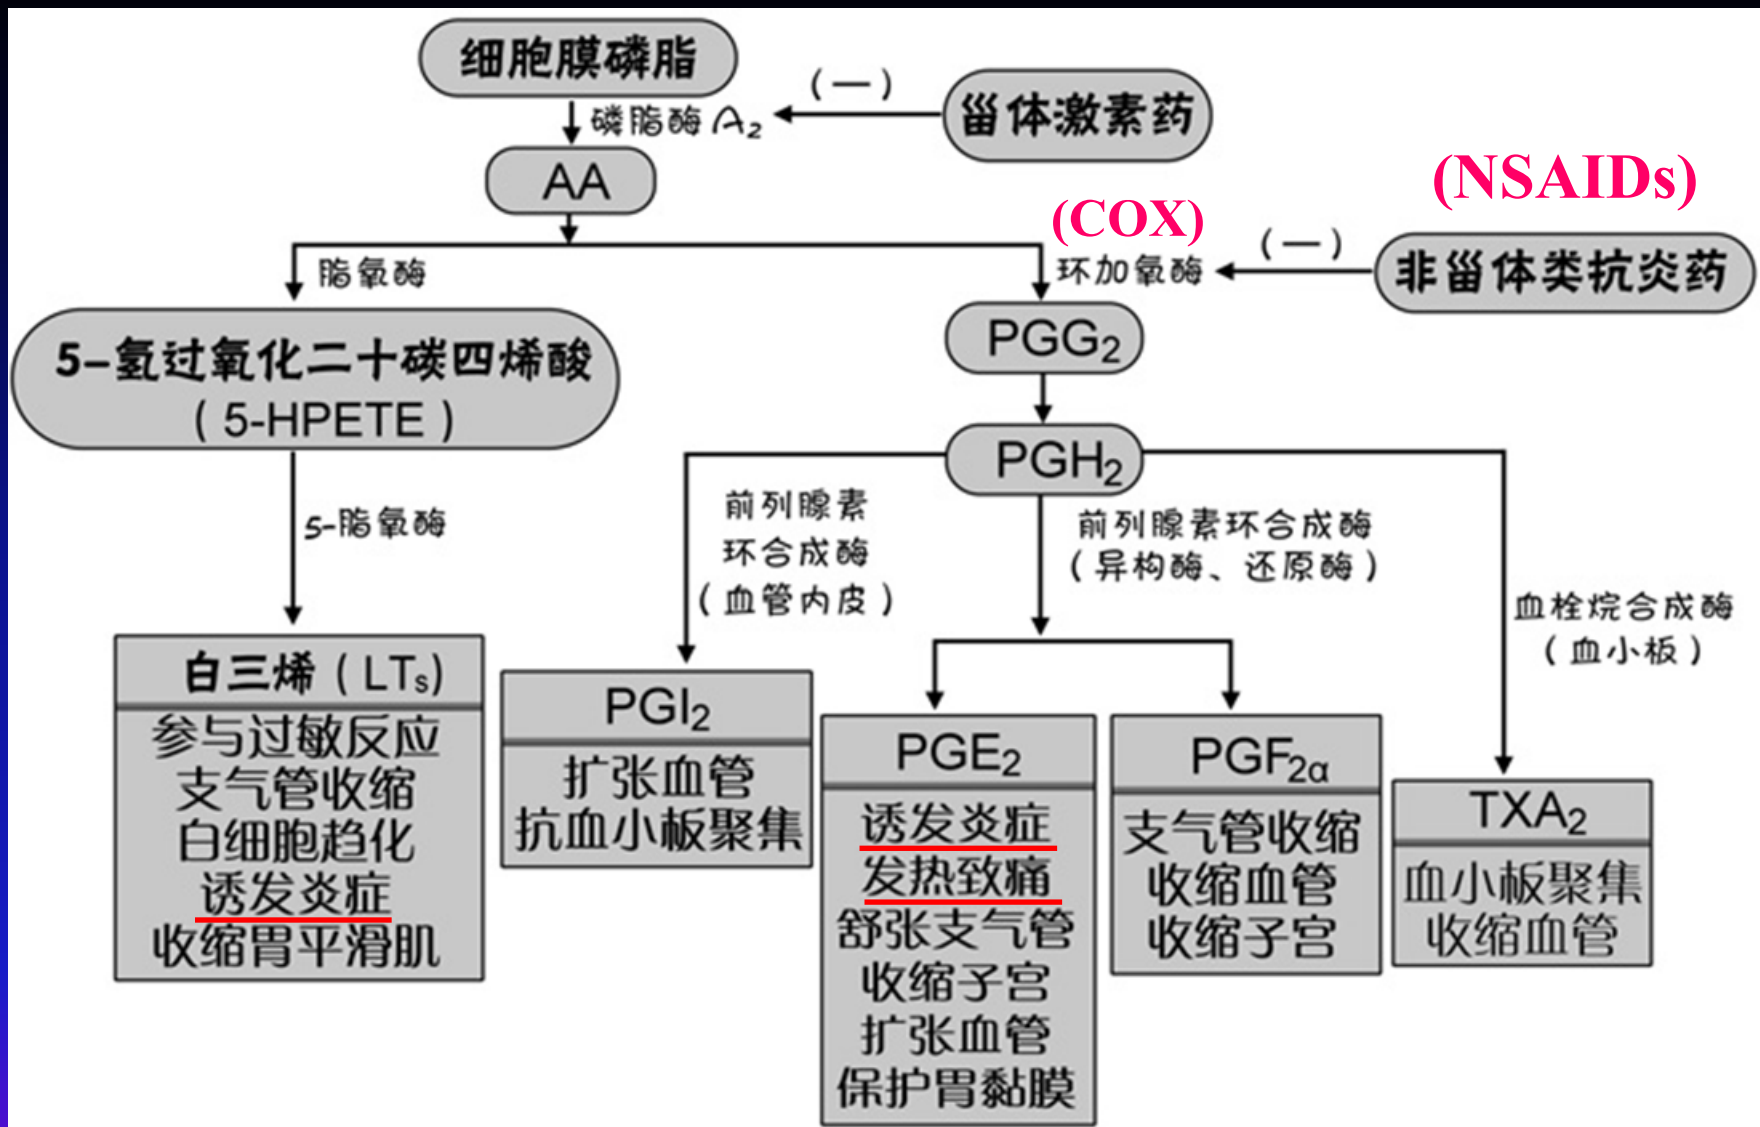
细胞膜磷脂

磷脂酶 $A_2$

（—）

甾体激素药

AA

(NSAIDs)

(COX)

脂氧酶

环加氧酶

（—）

非甾体类抗炎药

5–氢过氧化二十碳四烯酸（5-HPETE）

$PGG_2$

$PGH_2$

5-脂氧酶

前列腺素环合成酶（血管内皮）

前列腺素环合成酶（异构酶、还原酶）

血栓烷合成酶（血小板）

白三烯（$LT_s$）
参与过敏反应
支气管收缩
白细胞趋化
诱发炎症
收缩胃平滑肌

$PGI_2$
扩张血管
抗血小板聚集

$PGE_2$
诱发炎症
发热致痛
舒张支气管
收缩子宫
扩张血管
保护胃黏膜

$PGF_{2\alpha}$
支气管收缩
收缩血管
收缩子宫

$TXA_2$
血小板聚集
收缩血管